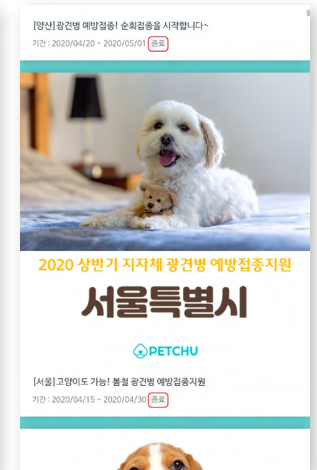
[양산] 광견병 예방접종! 순회접종을 시작합니다~

기간 : 2020/04/20 ~ 2020/05/01 종료

2020 상반기 지자체 광견병 예방접종지원

서울특별시

PETCHU

[서울] 고양이도 가능! 봄철 광견병 예방접종지원

기간 : 2020/04/15 ~ 2020/04/30 종료